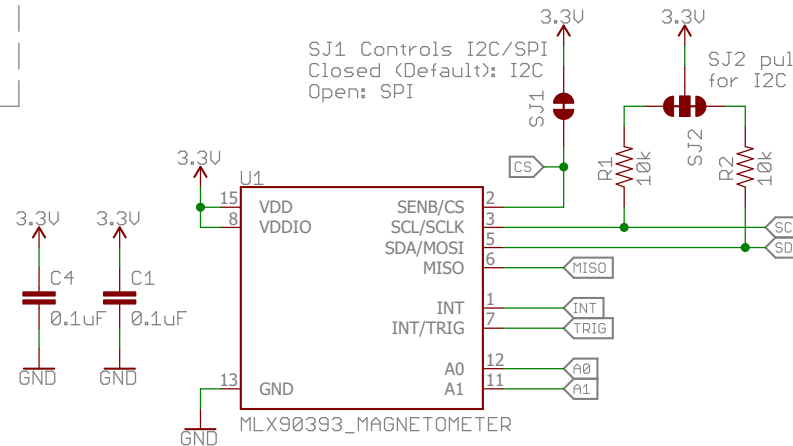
3.3V

SJ1 Controls I2C/SPI
Closed (Default): I2C
Open: SPI

3.3V

SJ2 pul
for I2C

SJ1

SJ2

CS

R1
10k

R2
10k

3.3V

U1

15 VDD
8 VDDIO

SENB/CS 2
SCL/SCLK 3
SDA/MOSI 5
MISO 6

SC
SD
MISO

3.3V
3.3V

C4
0.1uF

C1
0.1uF

GND
GND

INT 1
INT/TRIG 7

INT
TRIG

A0 12
A1 11

A0
A1

13 GND

MLX90393_MAGNETOMETER

GND